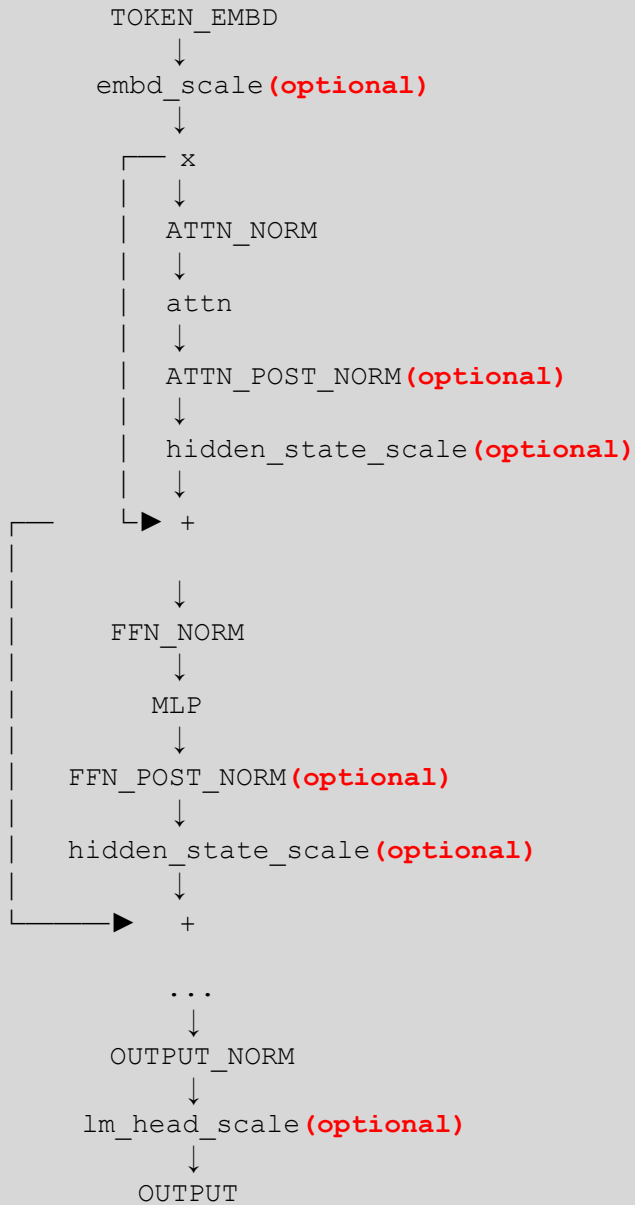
TOKEN_EMBD

embd_scale(optional)

x

ATTN_NORM

attn

ATTN_POST_NORM(optional)

hidden_state_scale(optional)

+

FFN_NORM

MLP

FFN_POST_NORM(optional)

hidden_state_scale(optional)

+

...

OUTPUT_NORM

lm_head_scale(optional)

OUTPUT